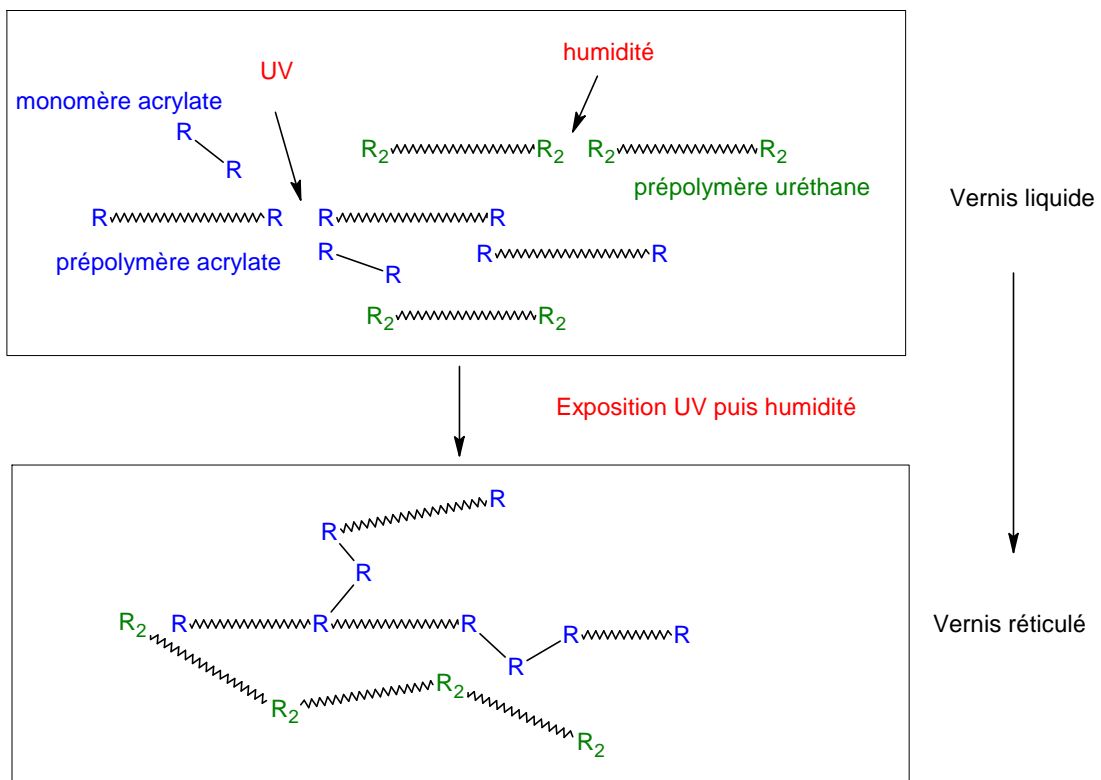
humidité

UV

monomère acrylate

R

R

$R_2$ $R_2$ $R_2$ $R_2$

prépolymère uréthane

Vernis liquide

R R R R

prépolymère acrylate

R

R

R R

$R_2$ $R_2$

Exposition UV puis humidité

R

R

R

$R_2$ R R R

R R

R

Vernis réticulé

$R_2$ $R_2$

$R_2$